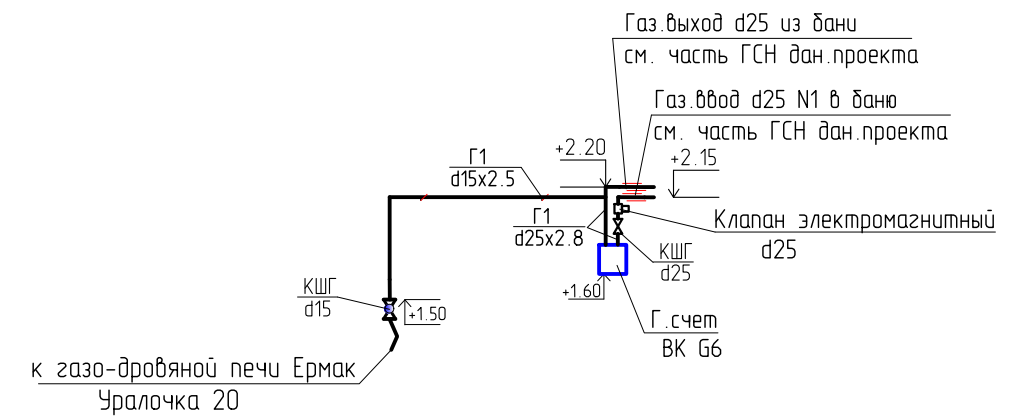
Газ.выход d25 из бани
см. часть ГСН дан.проекта

Газ.ввод d25 N1 в баню
см. часть ГСН дан.проекта

+2.20

+2.15

Г1
d15x2.5

Г1
d25x2.8

Клапан электромагнитный
d25

КШГ
d25

+1.60

Г.счет
ВК G6

КШГ
d15

+1.50

к газо-дровяной печи Ермак
Уралочка 20